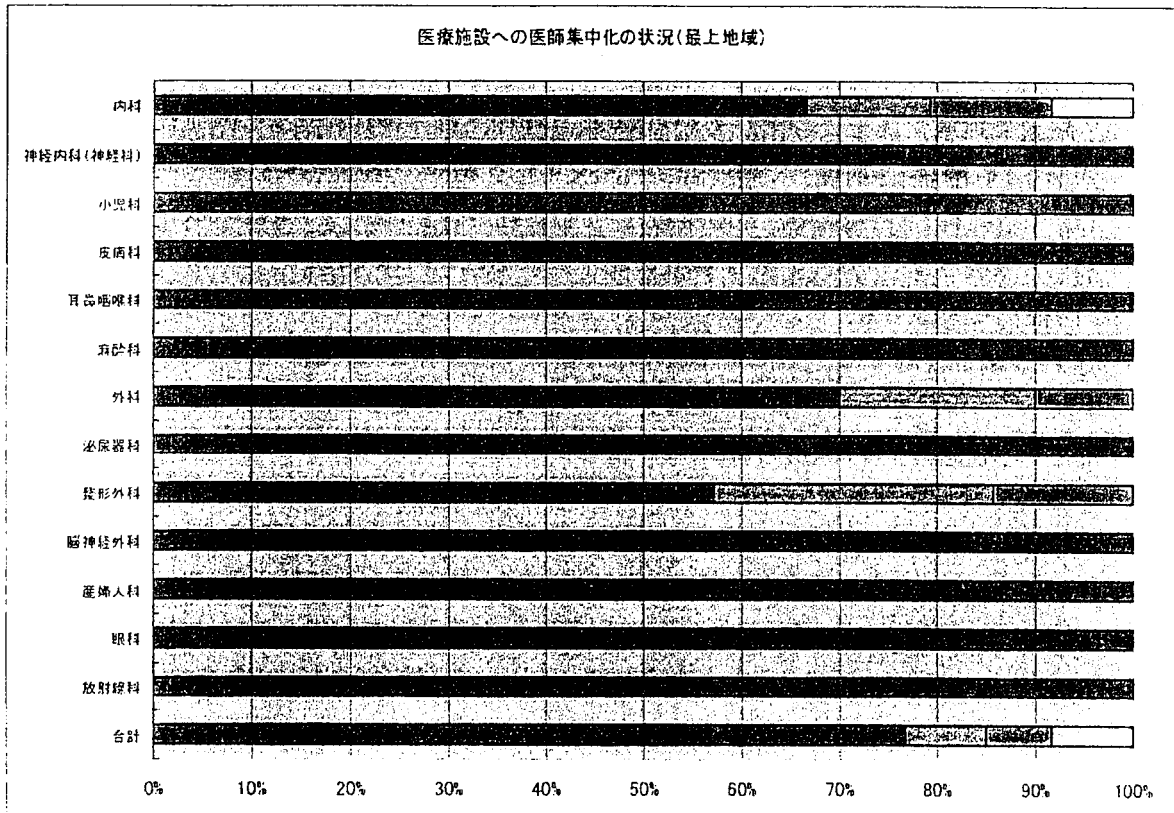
医療施設への医師集中化の状況(最上地域)

内科
神経内科(神経科)
小児科
皮膚科
耳鼻咽喉科
麻酔科
外科
泌尿器科
整形外科
脳神経外科
産婦人科
眼科
放射線科
合計

0%
10%
20%
30%
40%
50%
60%
70%
80%
90%
100%